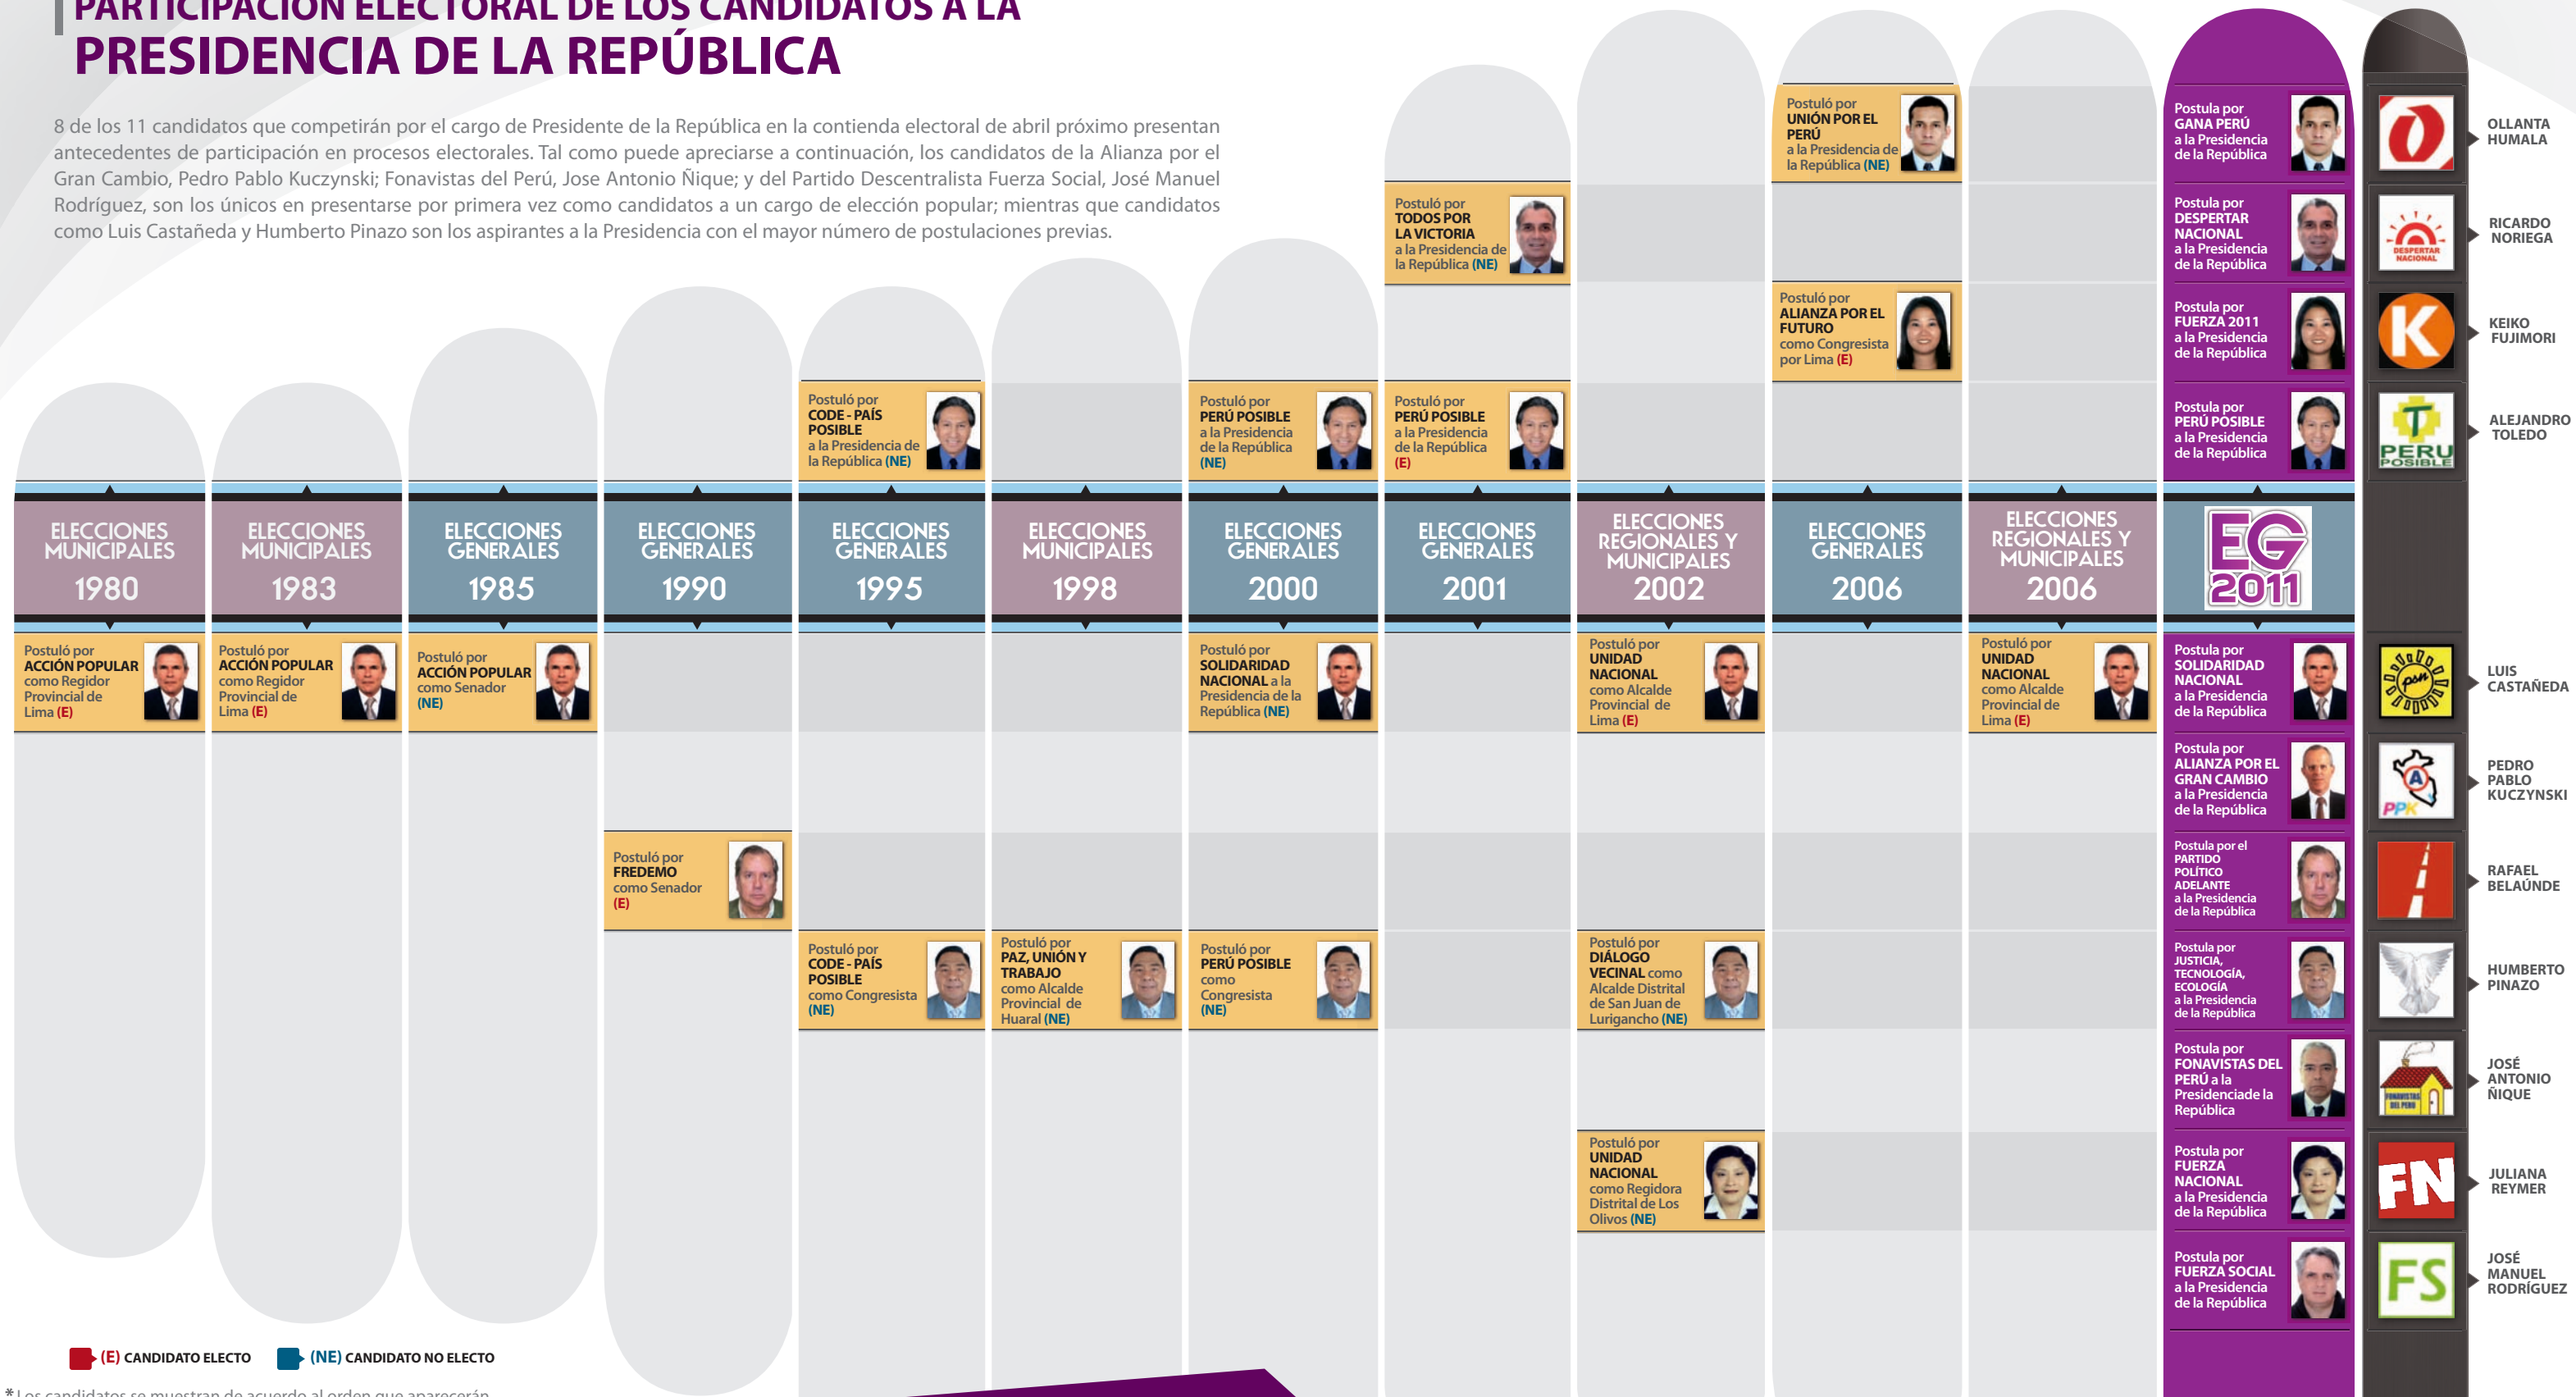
PARTICIPACIÓN ELECTORAL DE LOS CANDIDATOS A LA
PRESIDENCIA DE LA REPÚBLICA

8 de los 11 candidatos que competirán por el cargo de Presidente de la República en la contienda electoral de abril próximo presentan antecedentes de participación en procesos electorales. Tal como puede apreciarse a continuación, los candidatos de la Alianza por el Gran Cambio, Pedro Pablo Kuczynski; Fonavistas del Perú, Jose Antonio Ñique; y del Partido Descentralista Fuerza Social, José Manuel Rodríguez, son los únicos en presentarse por primera vez como candidatos a un cargo de elección popular; mientras que candidatos como Luis Castañeda y Humberto Pinazo son los aspirantes a la Presidencia con el mayor número de postulaciones previas.

ELECCIONES MUNICIPALES 1980
Postuló por ACCIÓN POPULAR como Regidor Provincial de Lima (E)

ELECCIONES MUNICIPALES 1983
Postuló por ACCIÓN POPULAR como Regidor Provincial de Lima (E)

ELECCIONES GENERALES 1985
Postuló por ACCIÓN POPULAR como Senador (NE)

ELECCIONES GENERALES 1990
Postuló por FREDEMO como Senador (E)

ELECCIONES GENERALES 1995
Postuló por CODE - PAÍS POSIBLE a la Presidencia de la República (NE)
Postuló por CODE - PAÍS POSIBLE como Congresista (NE)

ELECCIONES MUNICIPALES 1998
Postuló por PAZ, UNIÓN Y TRABAJO como Alcalde Provincial de Huaral (NE)

ELECCIONES GENERALES 2000
Postuló por PERÚ POSIBLE a la Presidencia de la República (NE)
Postuló por SOLIDARIDAD NACIONAL a la Presidencia de la República (NE)
Postuló por PERÚ POSIBLE como Congresista (NE)

ELECCIONES GENERALES 2001
Postuló por TODOS POR LA VICTORIA a la Presidencia de la República (NE)
Postuló por PERÚ POSIBLE a la Presidencia de la República (E)

ELECCIONES REGIONALES Y MUNICIPALES 2002
Postuló por UNIDAD NACIONAL como Alcalde Provincial de Lima (E)
Postuló por DIÁLOGO VECINAL como Alcalde Distrital de San Juan de Lurigancho (NE)
Postuló por UNIDAD NACIONAL como Regidora Distrital de Los Olivos (NE)

ELECCIONES GENERALES 2006
Postuló por UNIÓN POR EL PERÚ a la Presidencia de la República (NE)
Postuló por ALIANZA POR EL FUTURO como Congresista por Lima (E)

ELECCIONES REGIONALES Y MUNICIPALES 2006
Postuló por UNIDAD NACIONAL como Alcalde Provincial de Lima (E)

EG 2011
Postula por GANA PERÚ a la Presidencia de la República — OLLANTA HUMALA
Postula por DESPERTAR NACIONAL a la Presidencia de la República — DESPERTAR NACIONAL — RICARDO NORIEGA
Postula por FUERZA 2011 a la Presidencia de la República — KEIKO FUJIMORI
Postula por PERÚ POSIBLE a la Presidencia de la República — PERU POSIBLE — ALEJANDRO TOLEDO
Postula por SOLIDARIDAD NACIONAL a la Presidencia de la República — LUIS CASTAÑEDA
Postula por ALIANZA POR EL GRAN CAMBIO a la Presidencia de la República — PPK — PEDRO PABLO KUCZYNSKI
Postula por el PARTIDO POLÍTICO ADELANTE a la Presidencia de la República — RAFAEL BELAÚNDE
Postula por JUSTICIA, TECNOLOGÍA, ECOLOGÍA a la Presidencia de la República — HUMBERTO PINAZO
Postula por FONAVISTAS DEL PERÚ a la Presidenciade la República — JOSÉ ANTONIO ÑIQUE
Postula por FUERZA NACIONAL a la Presidencia de la República — FN — JULIANA REYMER
Postula por FUERZA SOCIAL a la Presidencia de la República — FS — JOSÉ MANUEL RODRÍGUEZ

(E) CANDIDATO ELECTO (NE) CANDIDATO NO ELECTO

* Los candidatos se muestran de acuerdo al orden que aparecerán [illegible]